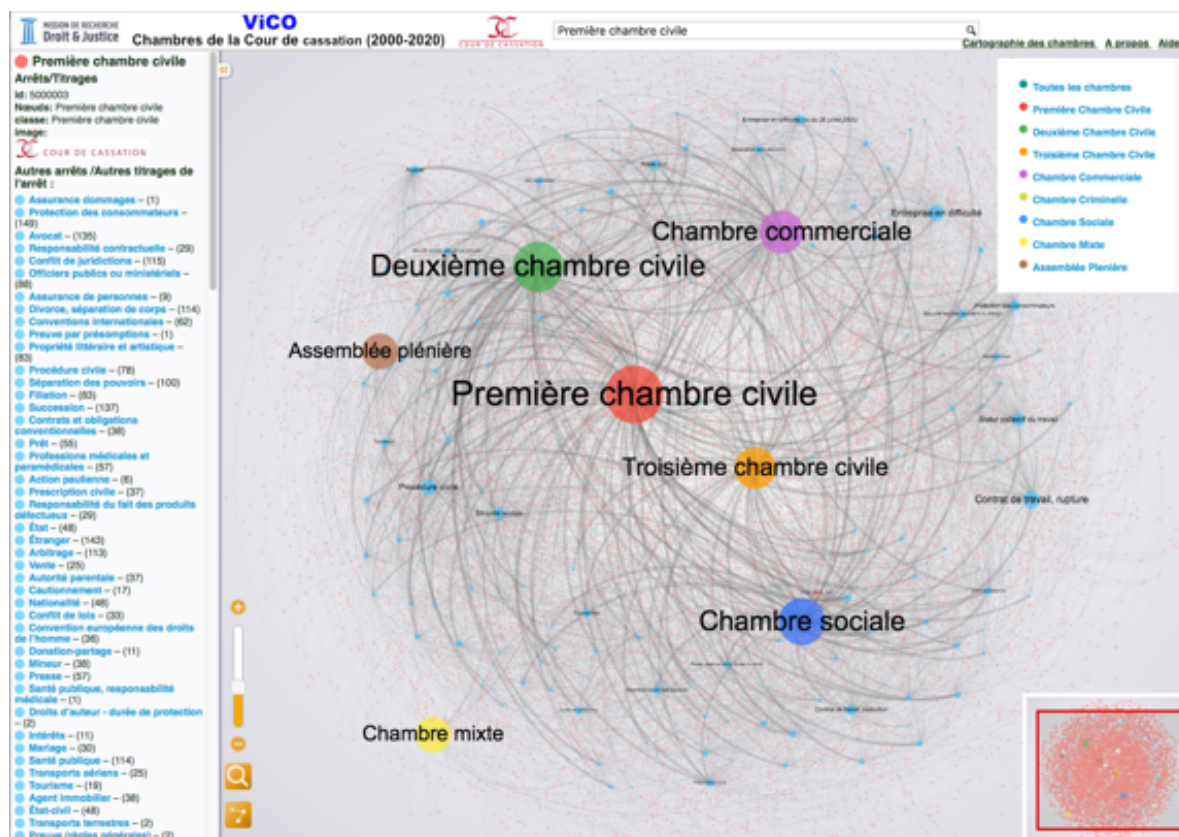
MISSION DE RECHERCHE
Droit & Justice

ViCO
Chambres de la Cour de cassation (2000-2020)

COUR DE CASSATION

Première chambre civile

Cartographie des chambres   A propos   Aide

Première chambre civile
Arrêts/Titrages
id: 5000003
Nœuds: Première chambre civile
classe: Première chambre civile
image:
COUR DE CASSATION

Autres arrêts /Autres titrages de l'arrêt :
Assurance dommages – (1)
Protection des consommateurs – (149)
Avocat – (135)
Responsabilité contractuelle – (29)
Conflit de juridictions – (115)
Officiers publics ou ministériels – (88)
Assurance de personnes – (9)
Divorce, séparation de corps – (114)
Conventions internationales – (62)
Preuve par présomptions – (1)
Propriété littéraire et artistique – (83)
Procédure civile – (78)
Séparation des pouvoirs – (100)
Filiation – (83)
Succession – (137)
Contrats et obligations conventionnelles – (38)
Prêt – (55)
Professions médicales et paramédicales – (57)
Action paulienne – (6)
Prescription civile – (37)
Responsabilité du fait des produits défectueux – (29)
État – (48)
Étranger – (143)
Arbitrage – (113)
Vente – (25)
Autorité parentale – (37)
Cautionnement – (17)
Nationalité – (48)
Conflit de lois – (33)
Convention européenne des droits de l'homme – (36)
Donation-partage – (11)
Mineur – (38)
Presse – (57)
Santé publique, responsabilité médicale – (1)
Droits d'auteur - durée de protection – (2)
Intérêts – (11)
Mariage – (30)
Santé publique – (114)
Transports aériens – (25)
Tourisme – (19)
Agent immobilier – (36)
État-civil – (48)
Transports terrestres – (2)
Preuve (règles générales) – (2)

Toutes les chambres
Première Chambre Civile
Deuxième Chambre Civile
Troisième Chambre Civile
Chambre Commerciale
Chambre Criminelle
Chambre Sociale
Chambre Mixte
Assemblée Plénière

Chambre commerciale
Entreprise en difficulté
Deuxième chambre civile
Assemblée plénière
Première chambre civile
Statut collectif du travail
Troisième chambre civile
Procédure civile
Contrat de travail, rupture
Chambre sociale
Chambre mixte